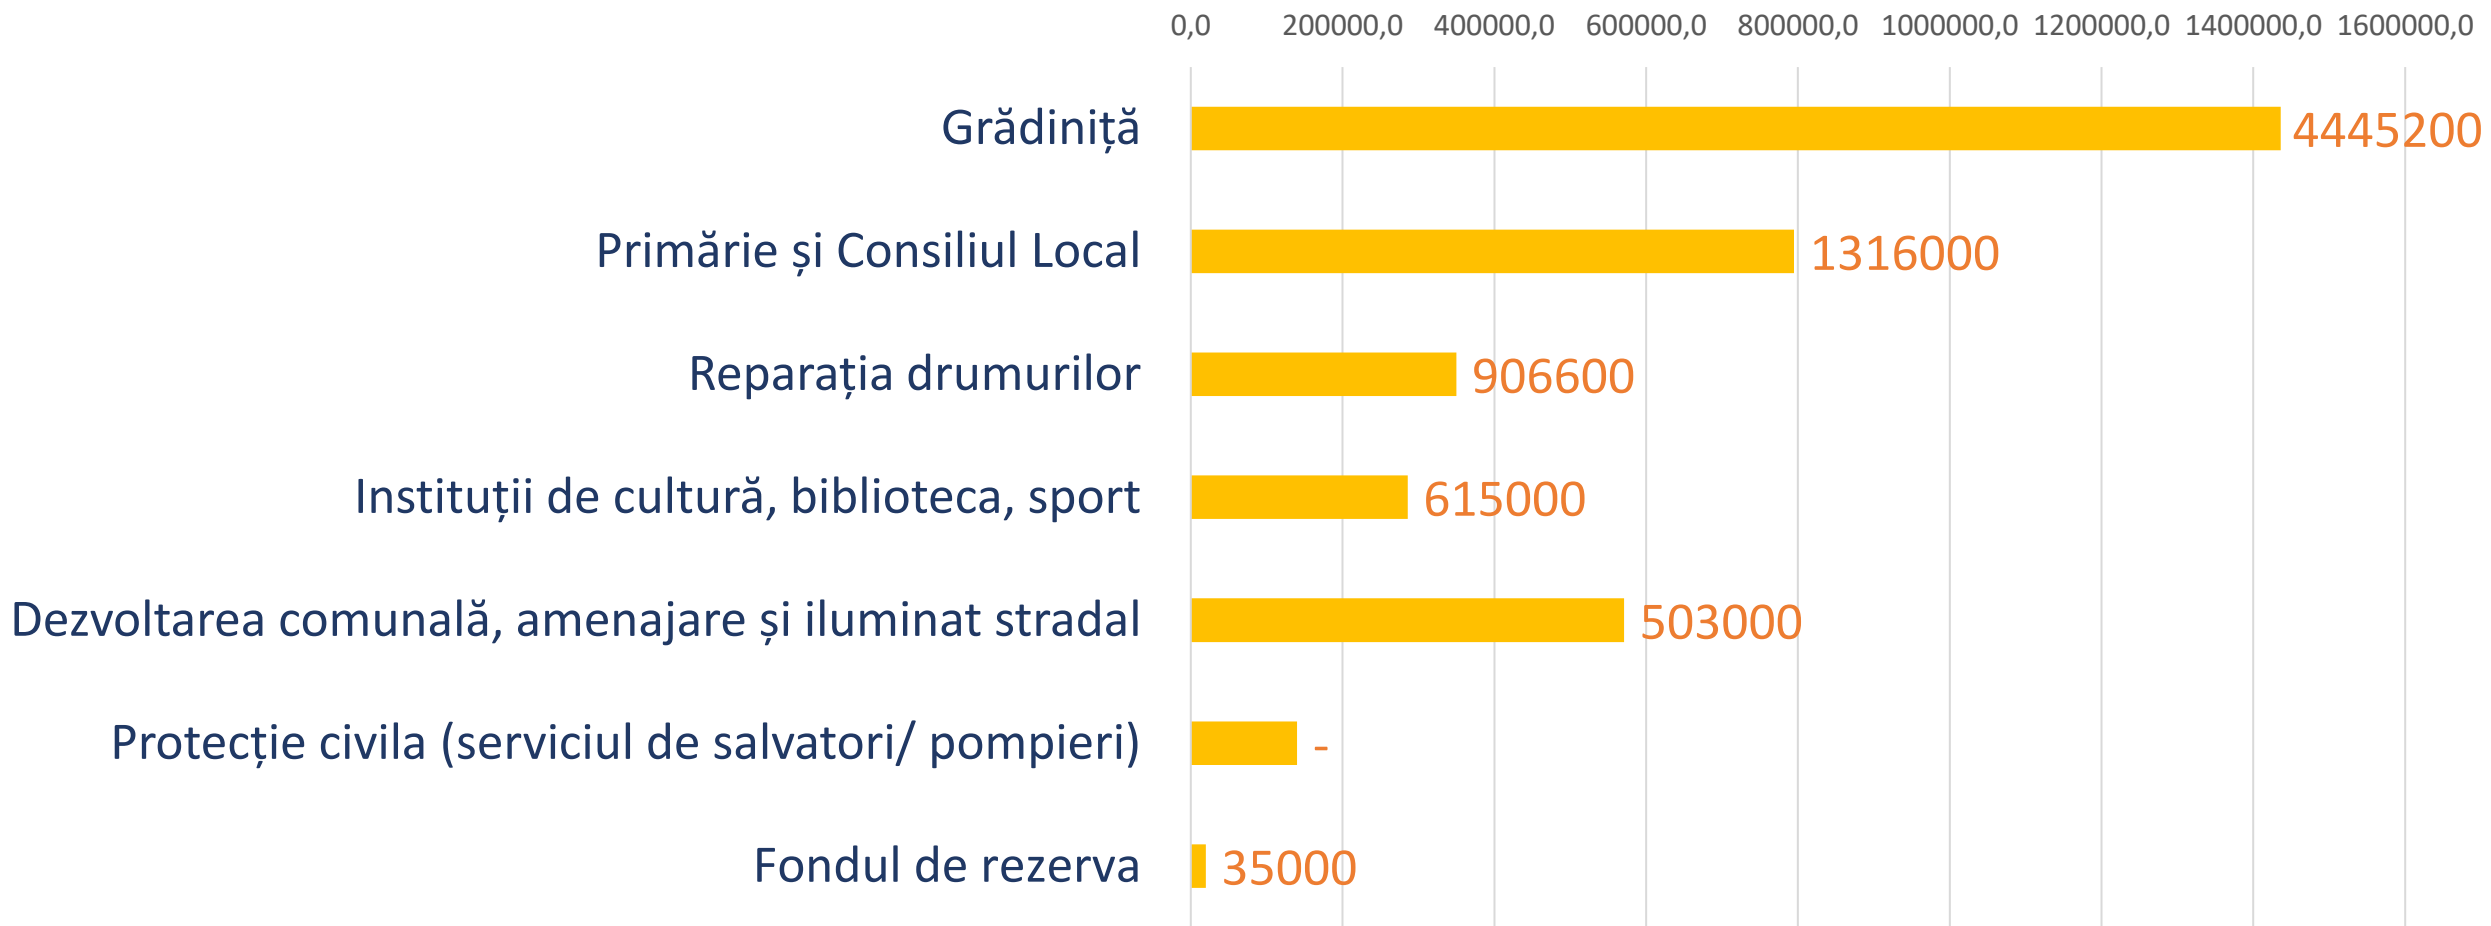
0,0
200000,0
400000,0
600000,0
800000,0
1000000,0
1200000,0
1400000,0
1600000,0

| | |
|---|---|
| Grădiniță | 4445200 |
| Primărie și Consiliul Local | 1316000 |
| Reparația drumurilor | 906600 |
| Instituții de cultură, biblioteca, sport | 615000 |
| Dezvoltarea comunală, amenajare și iluminat stradal | 503000 |
| Protecție civila (serviciul de salvatori/ pompieri) | - |
| Fondul de rezerva | 35000 |